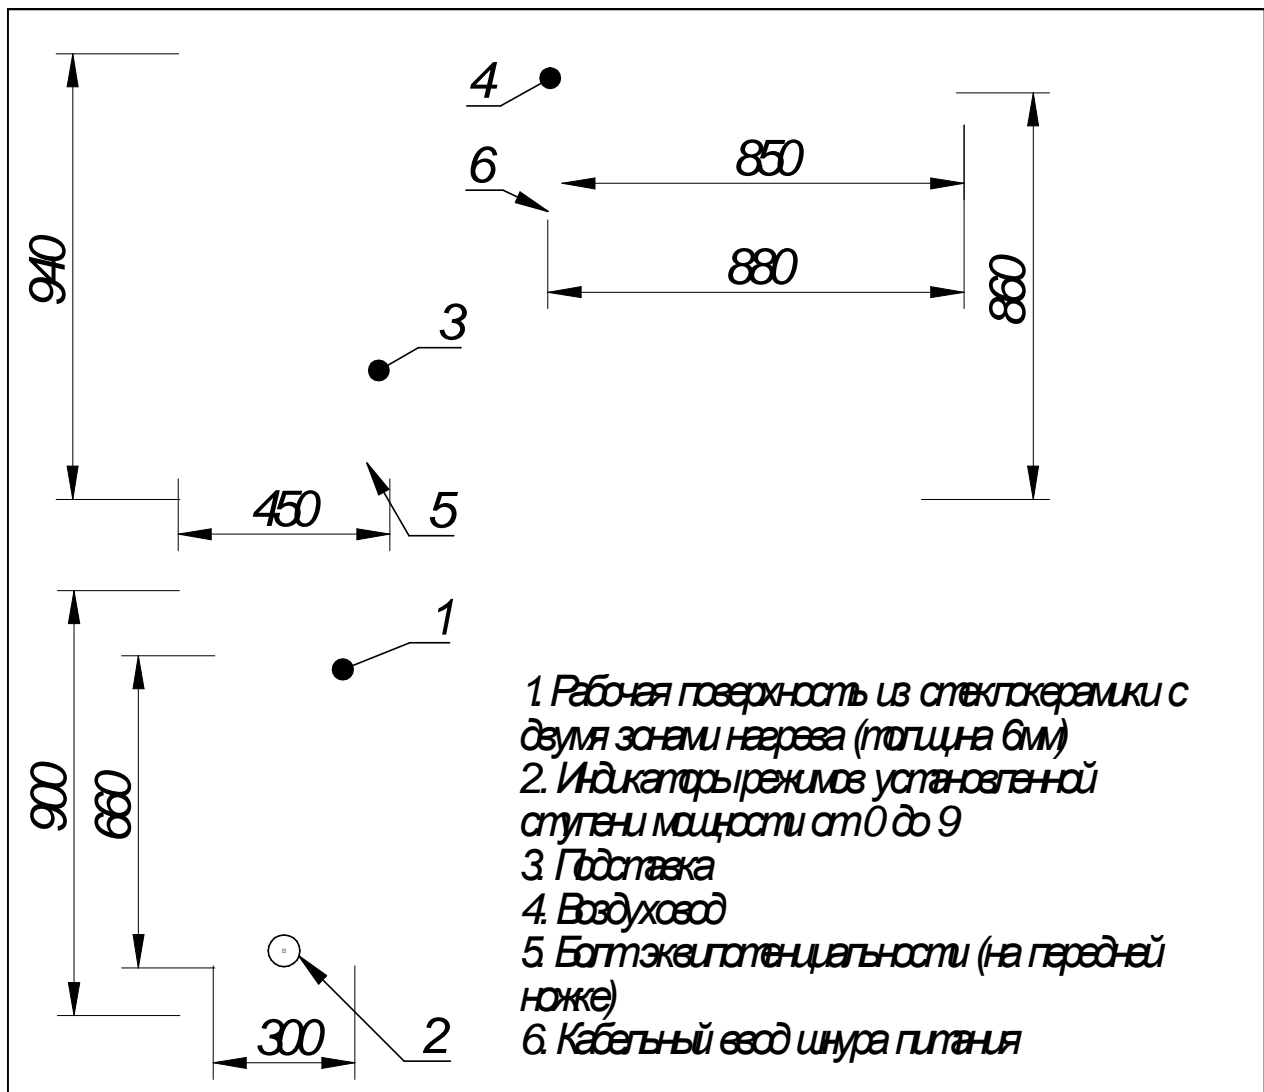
4

6

850

880

860

940

3

450

5

1

900

660

300

2

1. Рабочая поверхность из стеклокерамики с двумя зонами нагрева (толщина 6мм)
2. Индикаторы режимов установленной ступени мощности от 0 до 9
3. Подставка
4. Воздуховод
5. Болт эквипотенциальности (на передней ножке)
6. Кабельный ввод шнура питания